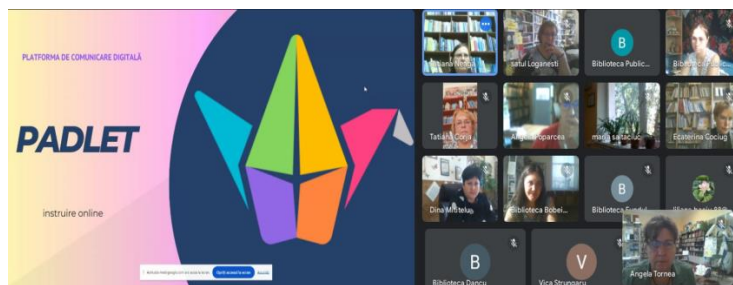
PLATFORMA DE COMUNICARE DIGITALĂ

PADLET

instruire online

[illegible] Opriți prezentarea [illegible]

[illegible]ana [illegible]

satul Loganesti

B
Biblioteca Public...

Bibl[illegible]

Tatiana Corja

A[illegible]parcea

maria sarsaciuc

Ecaterina Cociug

Dina Misitelu

Biblioteca Bobei...

B
Biblioteca Fundul...

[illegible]

B
Biblioteca Dancu

V
Vica Strugaru

Angela Tornea